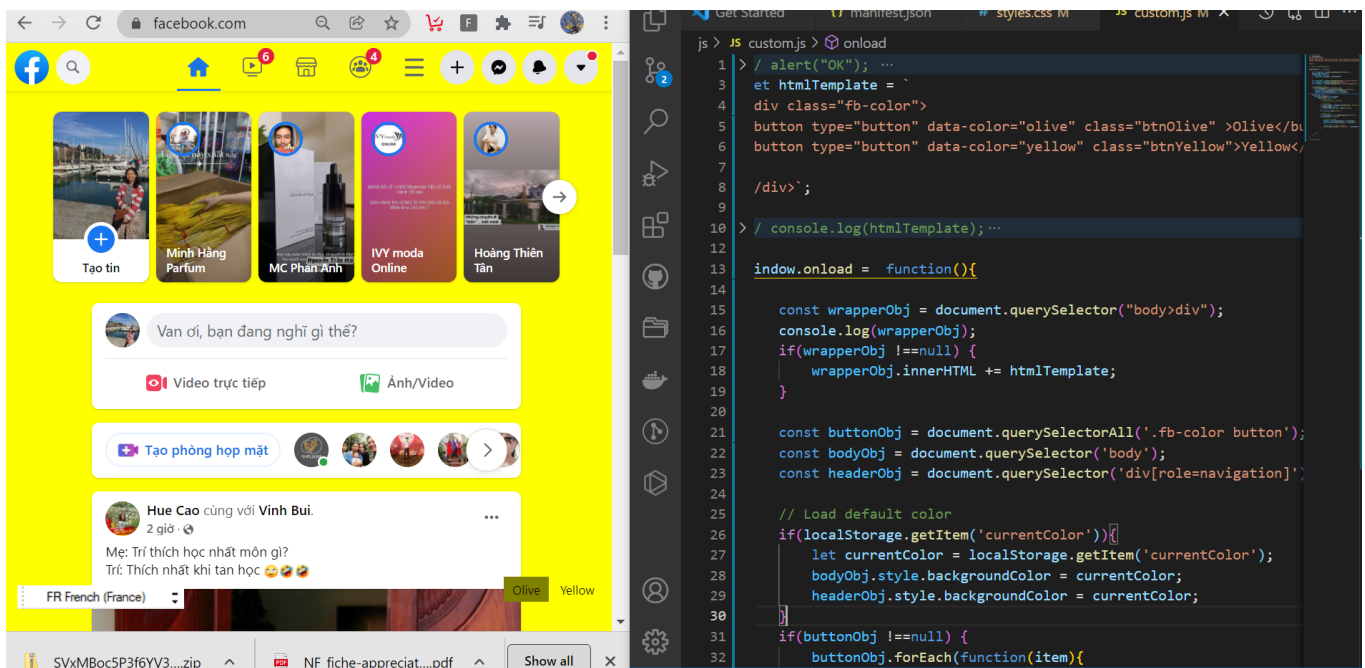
facebook.com

6
4

Tạo tin
Minh Hằng Parfum
MC Phan Anh
IVY moda Online
Hoàng Thiên Tân

Van ơi, bạn đang nghĩ gì thế?
Video trực tiếp
Ảnh/Video

Tạo phòng họp mặt

Hue Cao cùng với Vinh Bui.
2 giờ ·
Mẹ: Trí thích học nhất môn gì?
Trí: Thích nhất khi tan học 😂🤣🤣

FR French (France)
Olive
Yellow

SVxMBoc5P3f6YV3....zip
NF_fiche-appreciat....pdf
Show all

Get Started | manifest.json | styles.css M | custom.js M

js > JS custom.js > onload
1 / alert("OK"); ···
3 et htmlTemplate = `
4 div class="fb-color">
5 button type="button" data-color="olive" class="btnOlive" >Olive</bu
6 button type="button" data-color="yellow" class="btnYellow">Yellow</
7
8 /div>`;
9
10 / console.log(htmlTemplate); ···
12
13 indow.onload = function(){
14
15 const wrapperObj = document.querySelector("body>div");
16 console.log(wrapperObj);
17 if(wrapperObj !==null) {
18 wrapperObj.innerHTML += htmlTemplate;
19 }
20
21 const buttonObj = document.querySelectorAll('.fb-color button');
22 const bodyObj = document.querySelector('body');
23 const headerObj = document.querySelector('div[role=navigation]')
24
25 // Load default color
26 if(localStorage.getItem('currentColor')){
27 let currentColor = localStorage.getItem('currentColor');
28 bodyObj.style.backgroundColor = currentColor;
29 headerObj.style.backgroundColor = currentColor;
30 }
31 if(buttonObj !==null) {
32 buttonObj.forEach(function(item){